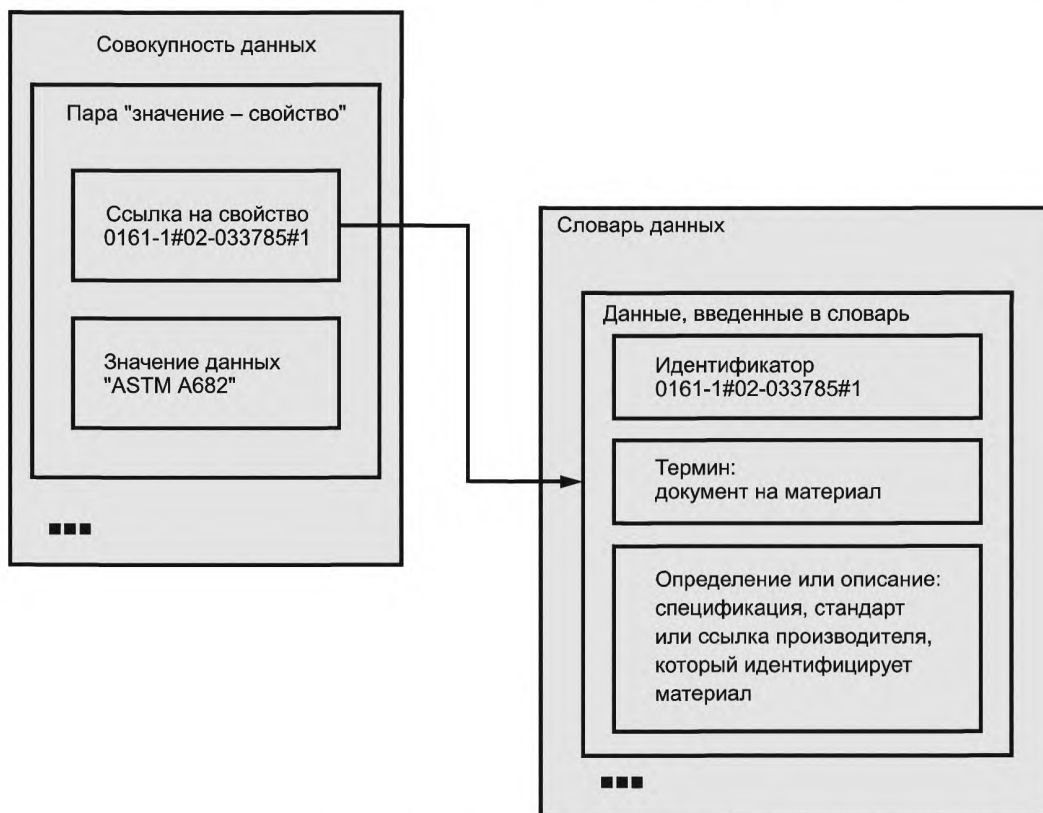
Совокупность данных

Пара "значение – свойство"

Ссылка на свойство
0161-1#02-033785#1

Значение данных
"ASTM A682"

■■■

Словарь данных

Данные, введенные в словарь

Идентификатор
0161-1#02-033785#1

Термин:
документ на материал

Определение или описание:
спецификация, стандарт или ссылка производителя, который идентифицирует материал

■■■